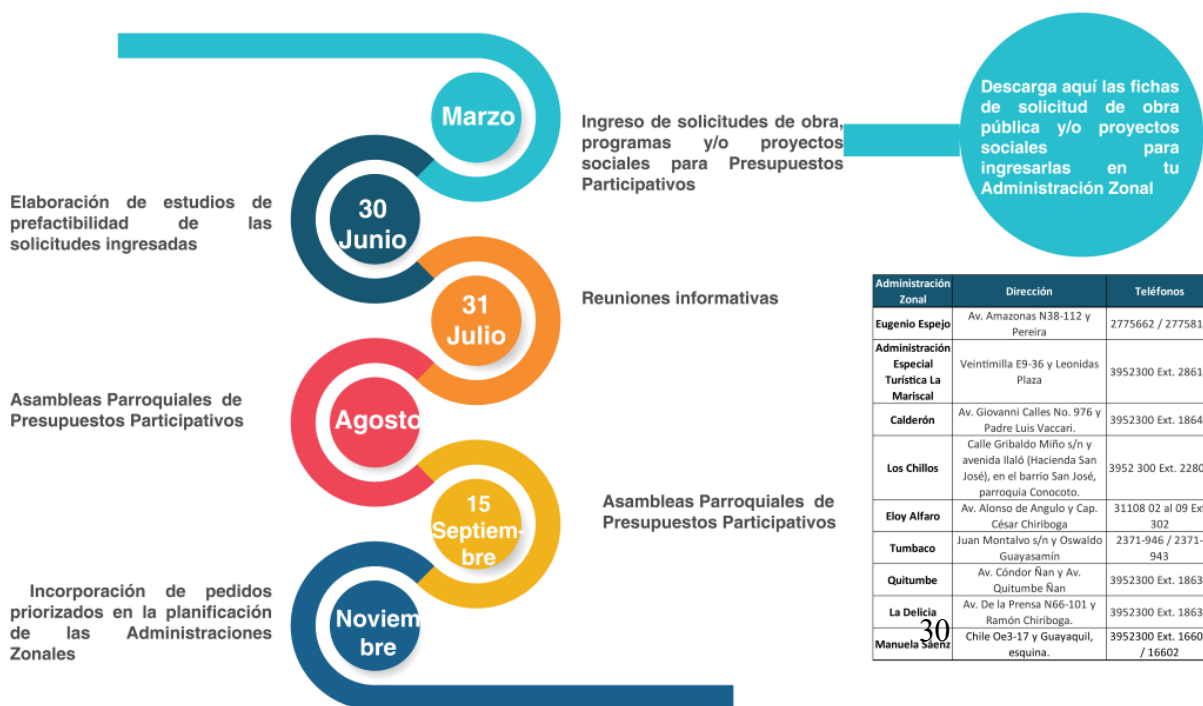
Marzo

Ingreso de solicitudes de obra, programas y/o proyectos sociales para Presupuestos Participativos

Descarga aquí las fichas de solicitud de obra pública y/o proyectos sociales para ingresarlas en tu Administración Zonal

Elaboración de estudios de prefactibilidad de las solicitudes ingresadas

30 Junio

31 Julio

Reuniones informativas

Asambleas Parroquiales de Presupuestos Participativos

Agosto

15 Septiembre

Asambleas Parroquiales de Presupuestos Participativos

Incorporación de pedidos priorizados en la planificación de las Administraciones Zonales

Noviembre

| Administración Zonal | Dirección | Teléfonos |
|---|---|---|
| Eugenio Espejo | Av. Amazonas N38-112 y Pereira | 2775662 / 277581 |
| Administración Especial Turística La Mariscal | Veintimilla E9-36 y Leonidas Plaza | 3952300 Ext. 2861 |
| Calderón | Av. Giovanni Calles No. 976 y Padre Luis Vaccari. | 3952300 Ext. 1864 |
| Los Chillos | Calle Gribaldo Miño s/n y avenida Ilaló (Hacienda San José), en el barrio San José, parroquia Conocoto. | 3952 300 Ext. 2280 |
| Eloy Alfaro | Av. Alonso de Angulo y Cap. César Chiriboga | 31108 02 al 09 Ext 302 |
| Tumbaco | Juan Montalvo s/n y Oswaldo Guayasamín | 2371-946 / 2371-943 |
| Quitumbe | Av. Cóndor Ñan y Av. Quitumbe Ñan | 3952300 Ext. 1863 |
| La Delicia | Av. De la Prensa N66-101 y Ramón Chiriboga. | 3952300 Ext. 1863 |
| Manuela Saenz | Chile Oe3-17 y Guayaquil, esquina. | 3952300 Ext. 1660 / 16602 |

30